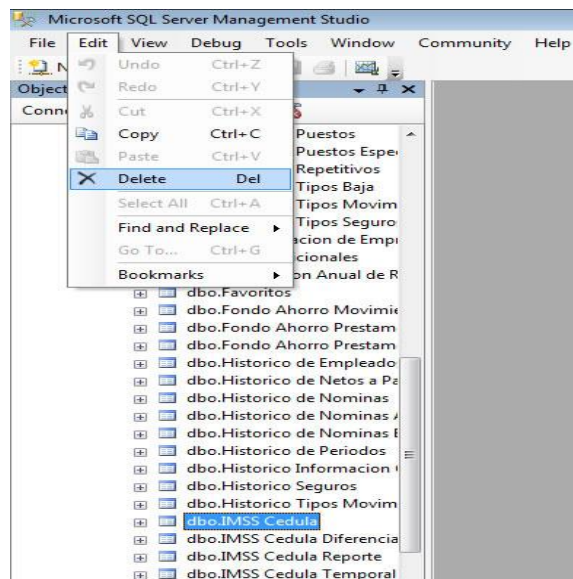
Microsoft SQL Server Management Studio

File Edit View Debug Tools Window Community Help

N

Object

Conn

Undo Ctrl+Z
Redo Ctrl+Y
Cut Ctrl+X
Copy Ctrl+C
Paste Ctrl+V
Delete Del
Select All Ctrl+A
Find and Replace
Go To... Ctrl+G
Bookmarks

Puestos
Puestos Espe
Repetitivos
Tipos Baja
Tipos Movim
Tipos Seguro
acion de Empl
cionales
on Anual de R
dbo.Favoritos
dbo.Fondo Ahorro Movimie
dbo.Fondo Ahorro Prestam
dbo.Fondo Ahorro Prestam
dbo.Historico de Empleado
dbo.Historico de Netos a Pa
dbo.Historico de Nominas
dbo.Historico de Nominas
dbo.Historico de Nominas E
dbo.Historico de Periodos
dbo.Historico Informacion
dbo.Historico Seguros
dbo.Historico Tipos Movim
dbo.IMSS Cedula
dbo.IMSS Cedula Diferencia
dbo.IMSS Cedula Reporte
dbo.IMSS Cedula Temporal